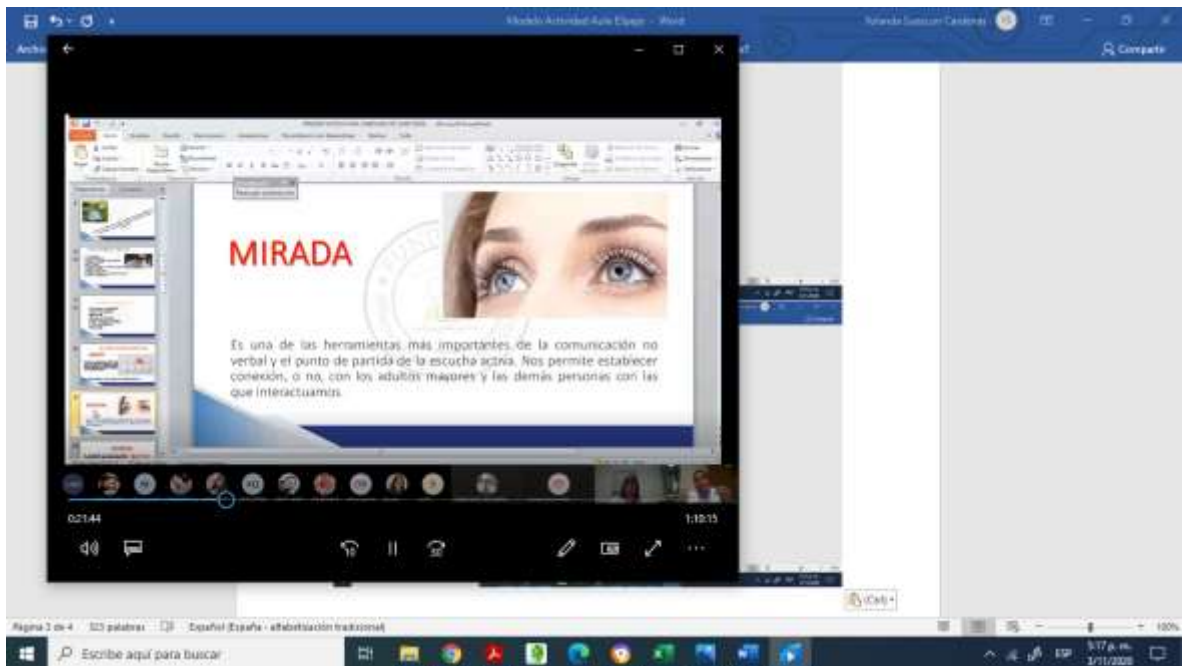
Modelo Actividad Aula Elpaqs - Word

Yolanda Guzman Cardenas

Archi

Compartir

MIRADA

Es una de las herramientas más importantes de la comunicación no verbal y el punto de partida de la escucha activa. Nos permite establecer conexión, o no, con los adultos mayores y las demás personas con las que interactuamos.

0:21:44

1:10:15

(Ctrl)

Página 3 de 4   323 palabras   Español (España - alfabetización tradicional)

100%

Escribe aquí para buscar

ESP

5:17 p. m.
3/11/2020